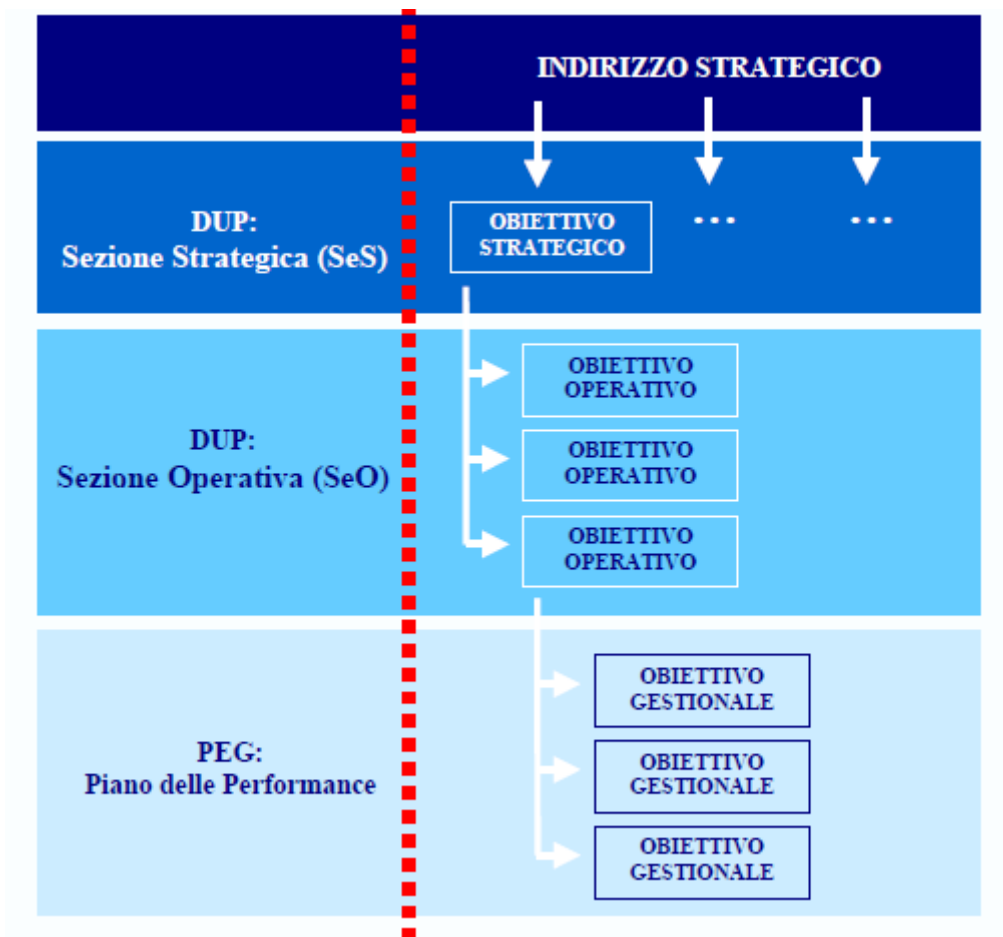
INDIRIZZO STRATEGICO

DUP:
Sezione Strategica (SeS)

OBIETTIVO STRATEGICO

...

...

DUP:
Sezione Operativa (SeO)

OBIETTIVO OPERATIVO

OBIETTIVO OPERATIVO

OBIETTIVO OPERATIVO

PEG:
Piano delle Performance

OBIETTIVO GESTIONALE

OBIETTIVO GESTIONALE

OBIETTIVO GESTIONALE